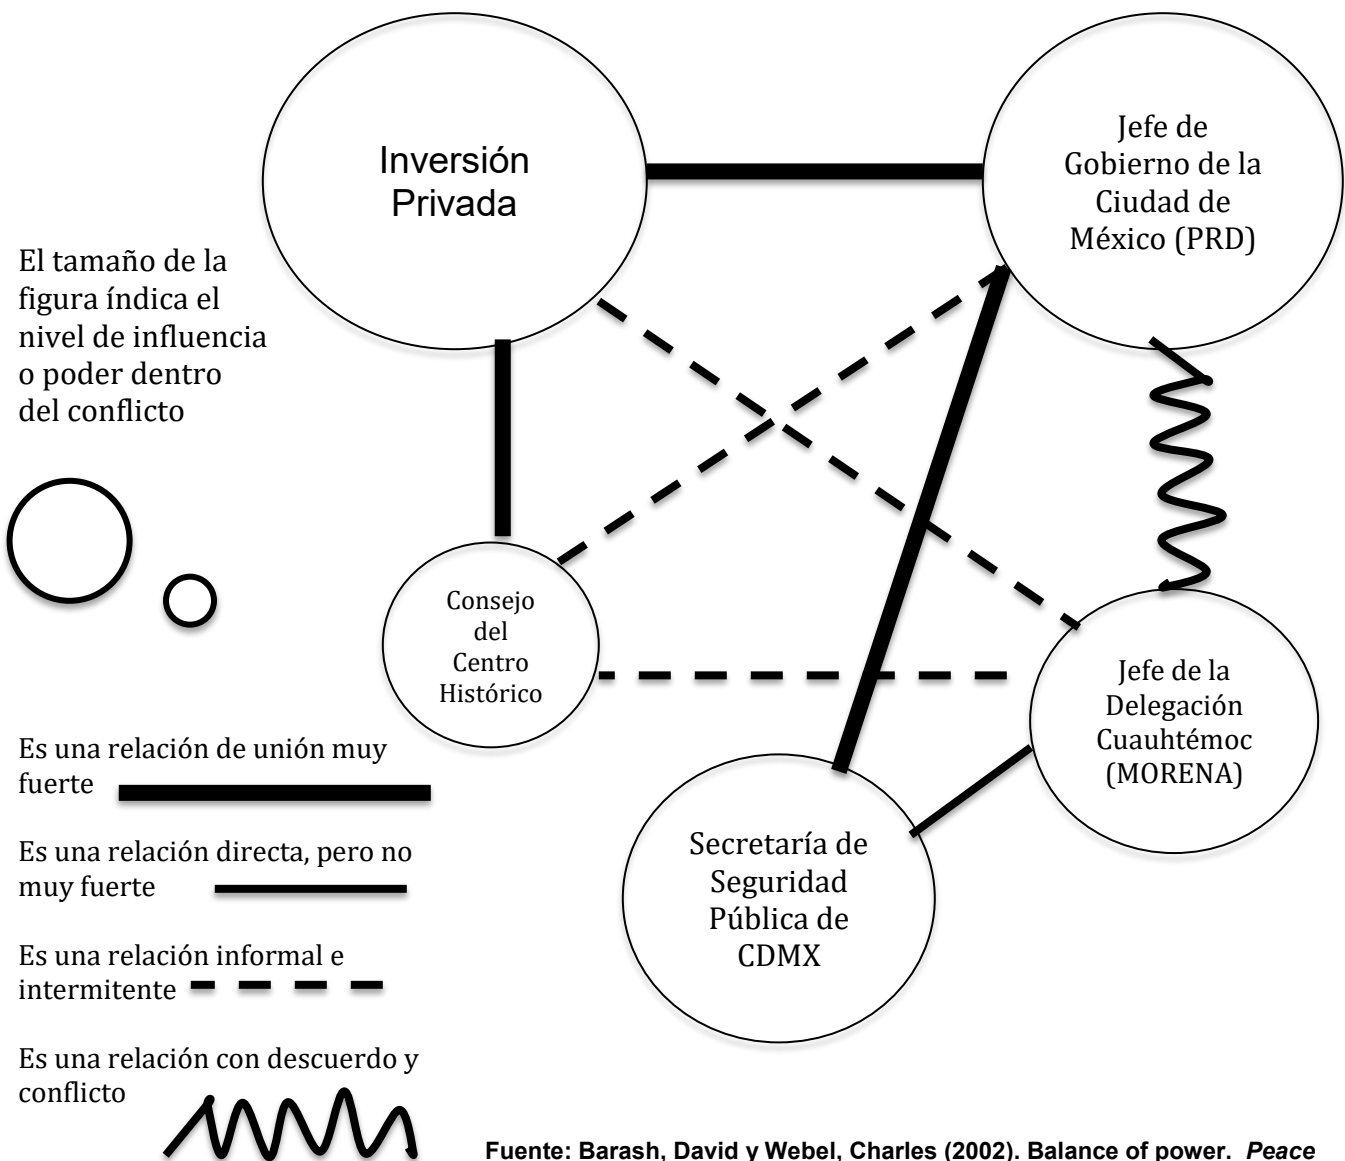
Inversión Privada

Jefe de Gobierno de la Ciudad de México (PRD)

El tamaño de la figura índica el nivel de influencia o poder dentro del conflicto

Consejo del Centro Histórico

Jefe de la Delegación Cuauhtémoc (MORENA)

Secretaría de Seguridad Pública de CDMX

Es una relación de unión muy fuerte

Es una relación directa, pero no muy fuerte

Es una relación informal e intermitente

Es una relación con descuerdo y conflicto

Fuente: Barash, David y Webel, Charles (2002). Balance of power. *Peace*